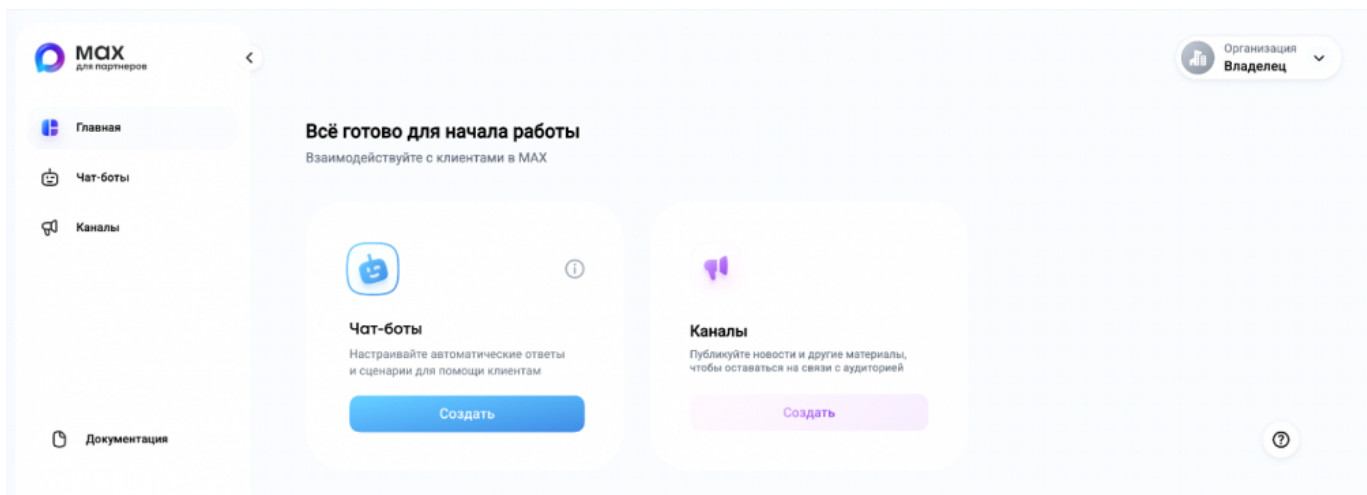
MAX
для партнеров

Главная

Чат-боты

Каналы

Документация

Организация
Владелец

Всё готово для начала работы

Взаимодействуйте с клиентами в MAX

Чат-боты

Настраивайте автоматические ответы и сценарии для помощи клиентам

Создать

Каналы

Публикуйте новости и другие материалы, чтобы оставаться на связи с аудиторией

Создать